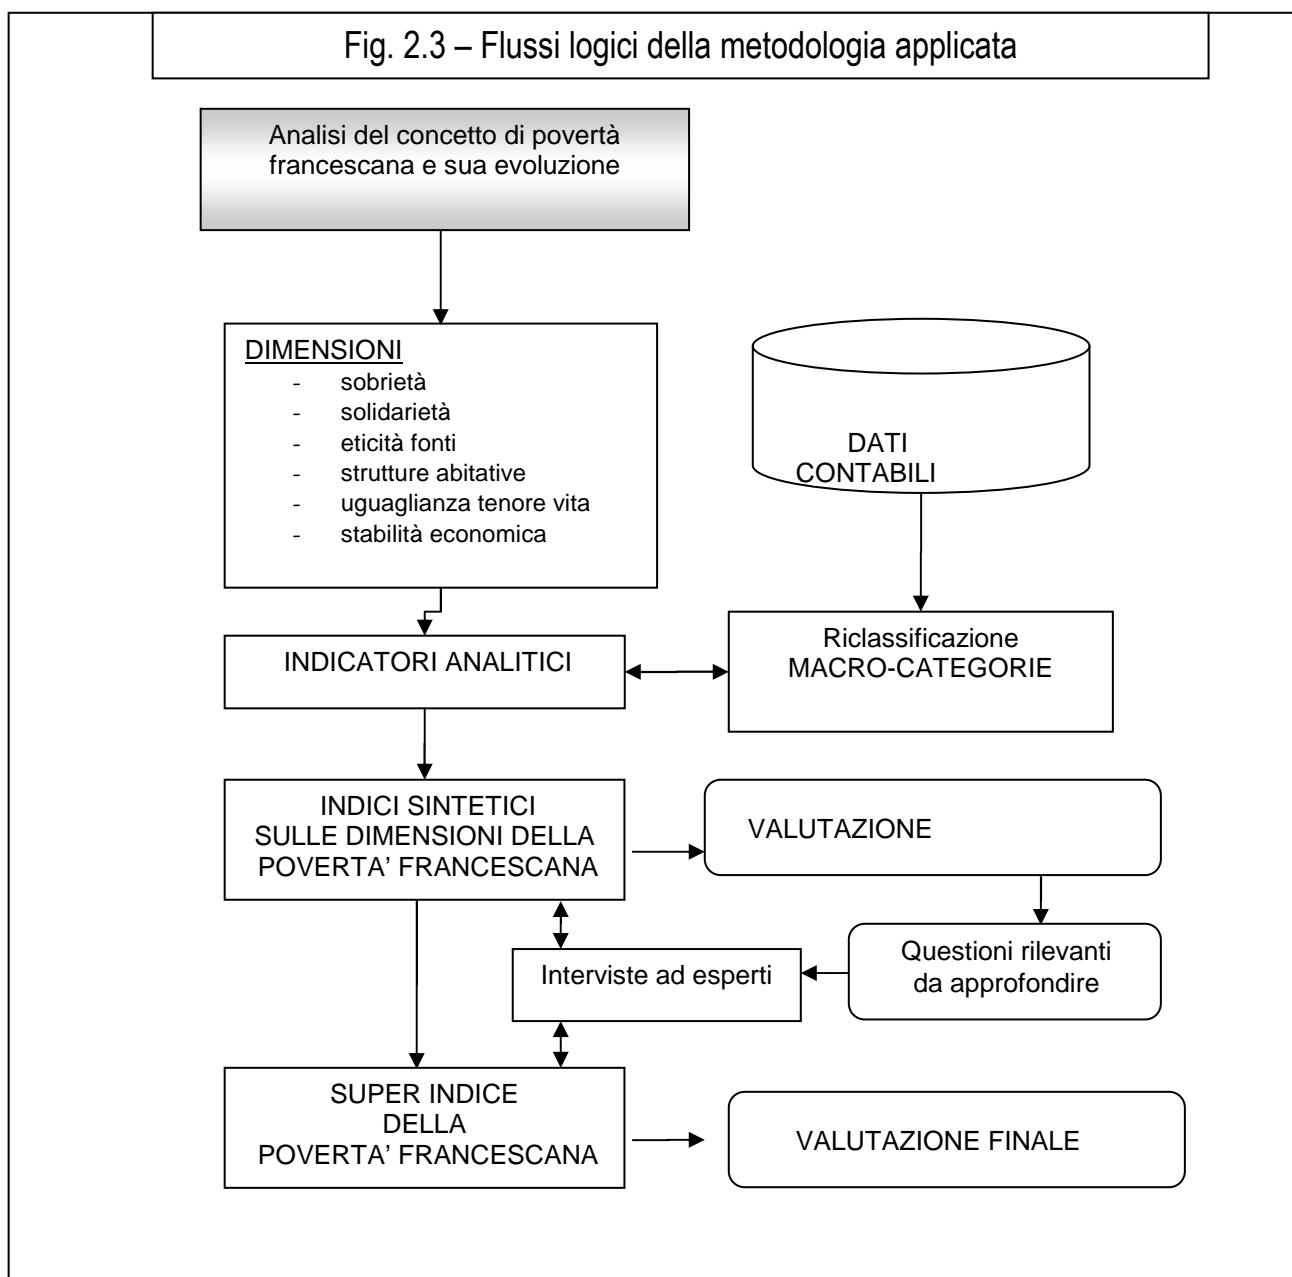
Fig. 2.3 – Flussi logici della metodologia applicata

Analisi del concetto di povertà francescana e sua evoluzione

DIMENSIONI
- sobrietà
- solidarietà
- eticità fonti
- strutture abitative
- uguaglianza tenore vita
- stabilità economica

DATI CONTABILI

Riclassificazione MACRO-CATEGORIE

INDICATORI ANALITICI

INDICI SINTETICI SULLE DIMENSIONI DELLA POVERTA' FRANCESCANA

VALUTAZIONE

Questioni rilevanti da approfondire

Interviste ad esperti

SUPER INDICE DELLA POVERTA' FRANCESCANA

VALUTAZIONE FINALE